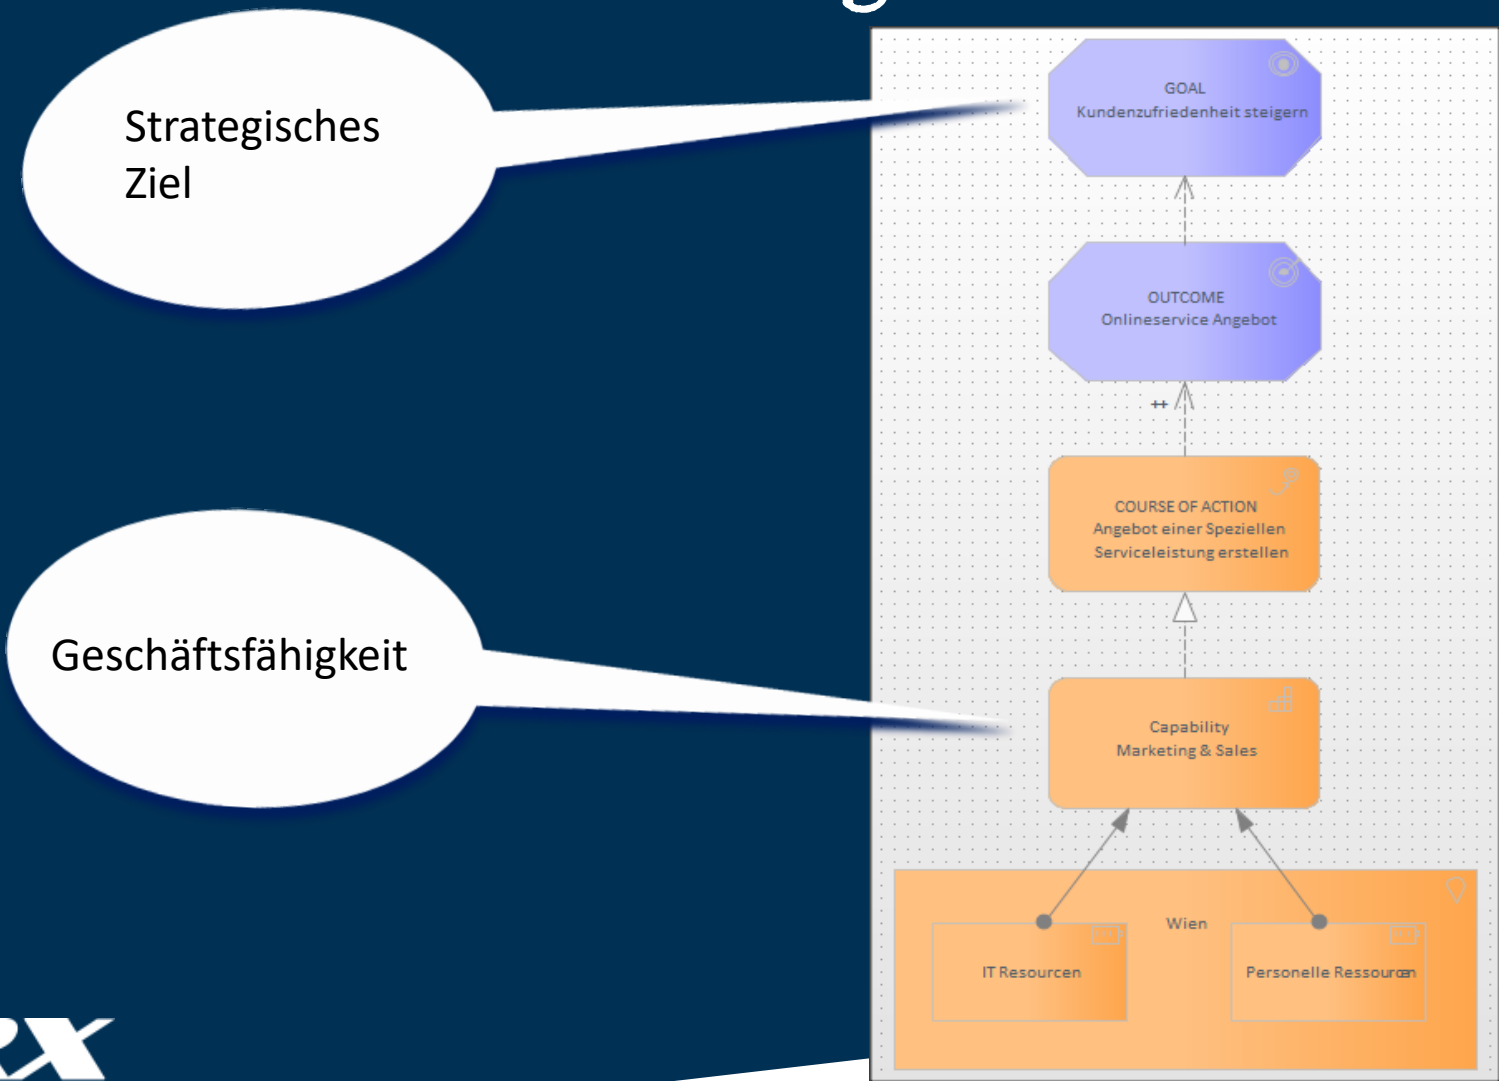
Strategisches Ziel

GOAL
Kundenzufriedenheit steigern

OUTCOME
Onlineservice Angebot

++

COURSE OF ACTION
Angebot einer Speziellen Serviceleistung erstellen

Geschäftsfähigkeit

Capability
Marketing & Sales

Wien

IT Resourcen

Personelle Ressourcen